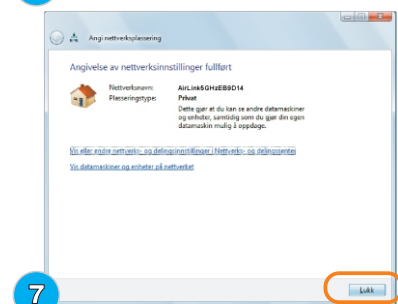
Angi nettverksplassering

Angivelse av nettverksinnstillinger fullført

Nettverksnavn: AirLink5GHzEB8D14
Plasseringstype: Privat

Dette gjør at du kan se andre datamaskiner og enheter, samtidig som du gjør din egen datamaskin mulig å oppdage.

Vis eller endre nettverks- og delingsinnstillinger i Nettverks- og delingssenter

Vis datamaskiner og enheter på nettverket

7

Lukk